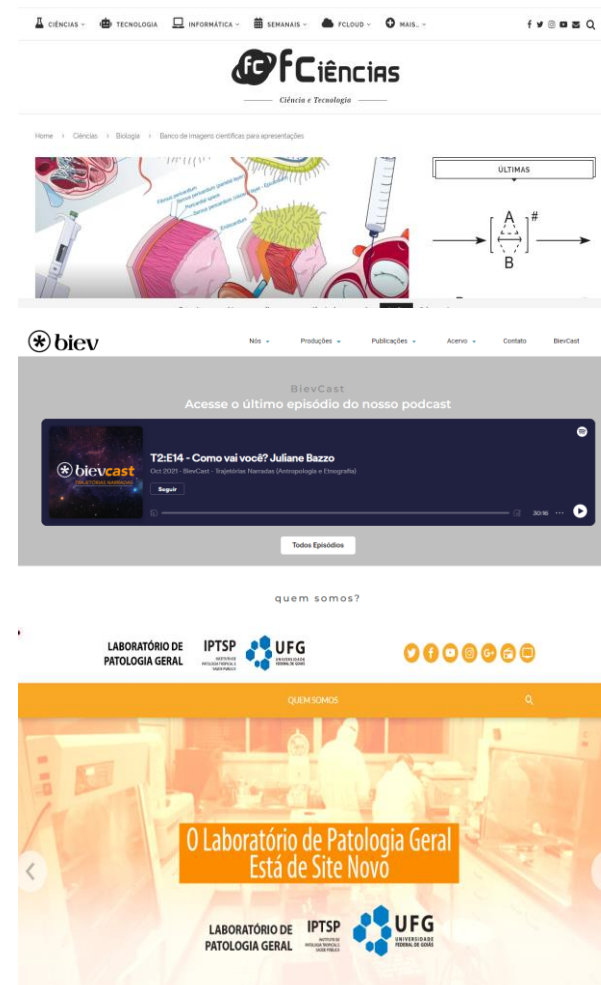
CIÊNCIAS TECNOLOGIA INFORMÁTICA SEMANAIS FCLOUD MAIS...

fc FCiências

Ciência e Tecnologia

Home › Ciências › Biologia › Banco de imagens científicas para apresentações

ÚLTIMAS

A
B
#

biev

Nós Produções Publicações Acervo Contato BievCast

BievCast
Acesse o último episódio do nosso podcast

bievcast
TRAJETÓRIAS NARRADAS

T2:E14 - Como vai você? Juliane Bazzo
Oct 2021 · BievCast - Trajetórias Narradas (Antropologia e Etnografia)
Seguir

30:16

Todos Episódios

quem somos?

LABORATÓRIO DE PATOLOGIA GERAL
IPTSP
UFG

QUEM SOMOS

O Laboratório de Patologia Geral
Está de Site Novo

LABORATÓRIO DE PATOLOGIA GERAL
IPTSP
UFG
UNIVERSIDADE FEDERAL DE GOIÁS